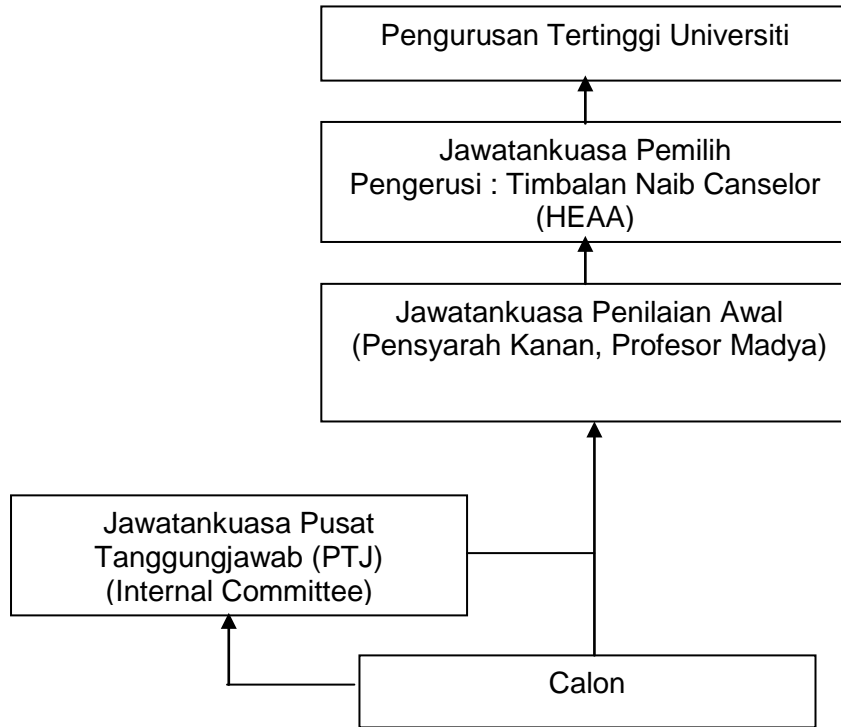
Pengurusan Tertinggi Universiti

Jawatankuasa Pemilih
Pengerusi : Timbalan Naib Canselor
(HEAA)

Jawatankuasa Penilaian Awal
(Pensyarah Kanan, Profesor Madya)

Jawatankuasa Pusat
Tanggungjawab (PTJ)
(Internal Committee)

Calon